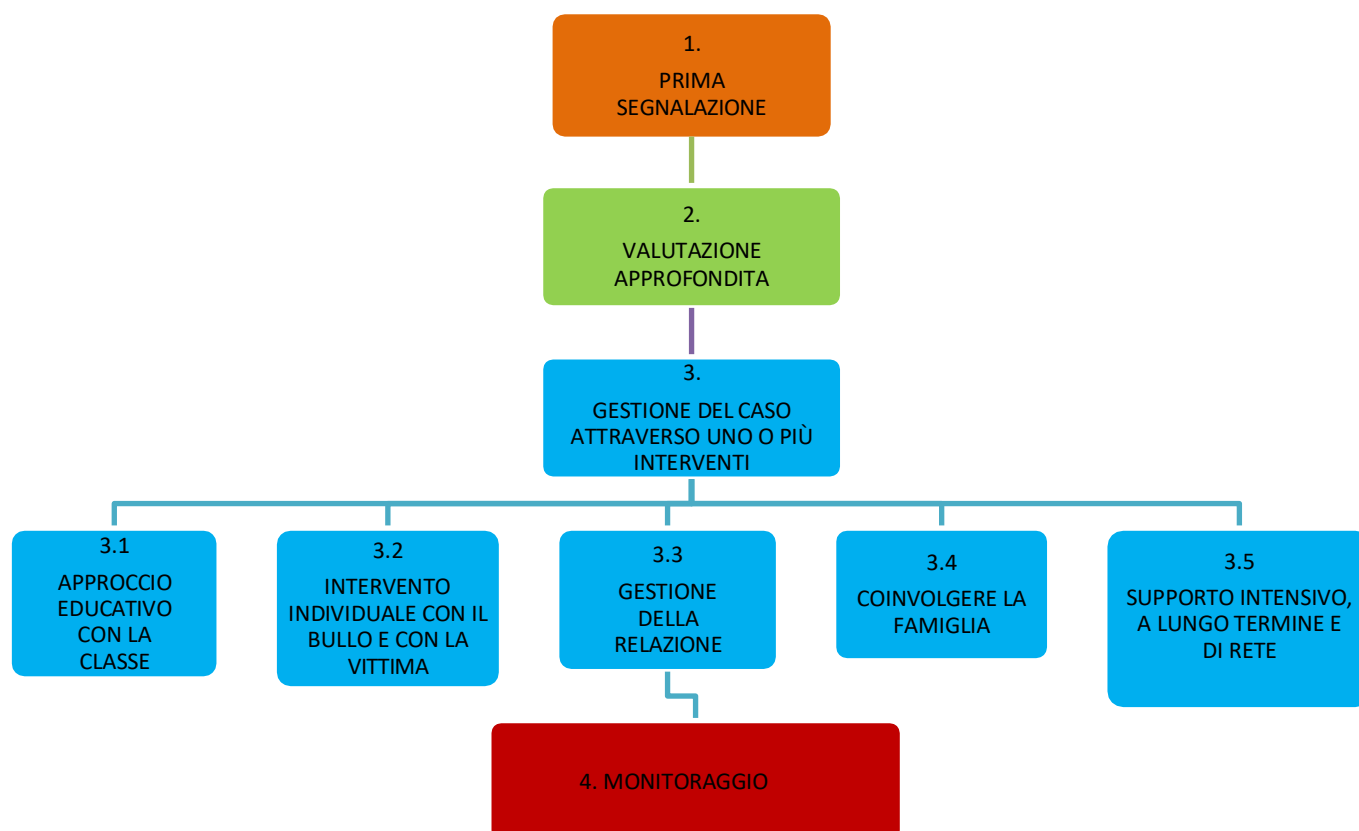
1.
PRIMA SEGNALAZIONE

2.
VALUTAZIONE APPROFONDITA

3.
GESTIONE DEL CASO ATTRAVERSO UNO O PIÙ INTERVENTI

3.1
APPROCCIO EDUCATIVO CON LA CLASSE

3.2
INTERVENTO INDIVIDUALE CON IL BULLO E CON LA VITTIMA

3.3
GESTIONE DELLA RELAZIONE

3.4
COINVOLGERE LA FAMIGLIA

3.5
SUPPORTO INTENSIVO, A LUNGO TERMINE E DI RETE

4. MONITORAGGIO